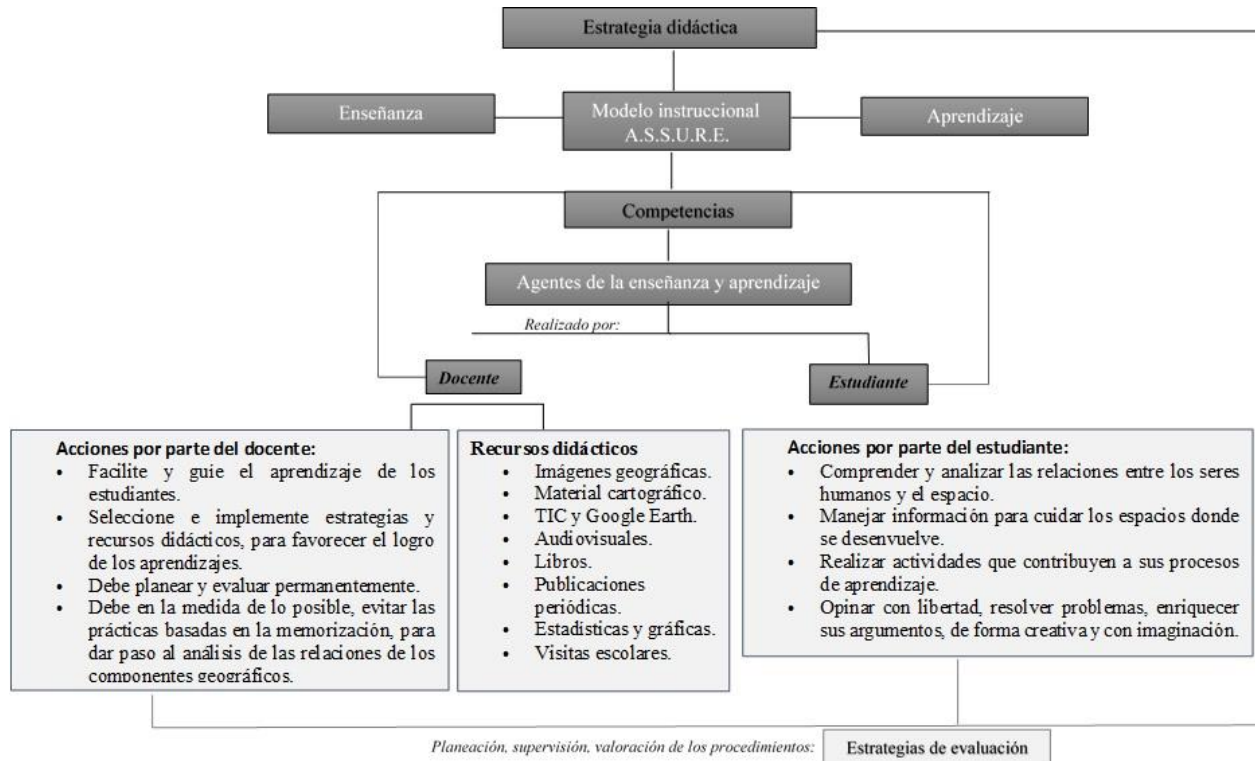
Estrategia didáctica

Enseñanza

Modelo instruccional A.S.S.U.R.E.

Aprendizaje

Competencias

Agentes de la enseñanza y aprendizaje

Realizado por:

Docente

Estudiante

Acciones por parte del docente:
• Facilite y guie el aprendizaje de los estudiantes.
• Seleccione e implemente estrategias y recursos didácticos, para favorecer el logro de los aprendizajes.
• Debe planear y evaluar permanentemente.
• Debe en la medida de lo posible, evitar las prácticas basadas en la memorización, para dar paso al análisis de las relaciones de los componentes geográficos.

Recursos didácticos
• Imágenes geográficas.
• Material cartográfico.
• TIC y Google Earth.
• Audiovisuales.
• Libros.
• Publicaciones periódicas.
• Estadísticas y gráficas.
• Visitas escolares.

Acciones por parte del estudiante:
• Comprender y analizar las relaciones entre los seres humanos y el espacio.
• Manejar información para cuidar los espacios donde se desenvuelve.
• Realizar actividades que contribuyen a sus procesos de aprendizaje.
• Opinar con libertad, resolver problemas, enriquecer sus argumentos, de forma creativa y con imaginación.

Planeación, supervisión, valoración de los procedimientos:

Estrategias de evaluación